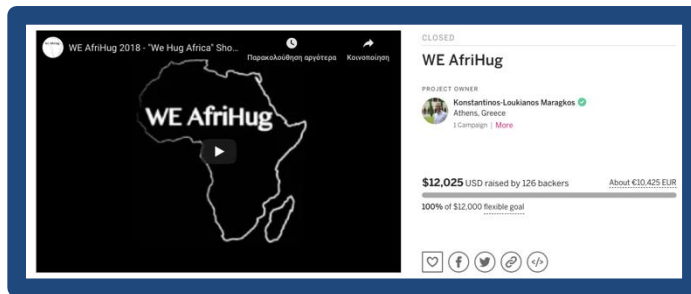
WE AfriHug 2018 - "We Hug Africa" Sho...

Παρακολούθηση αργότερα

Κοινοποίηση

WE AfriHug

CLOSED

WE AfriHug

PROJECT OWNER

Konstantinos-Loukianos Maragkos

Athens, Greece

1 Campaign | More

$12,025 USD raised by 126 backers

About €10,425 EUR

100% of $12,000 flexible goal